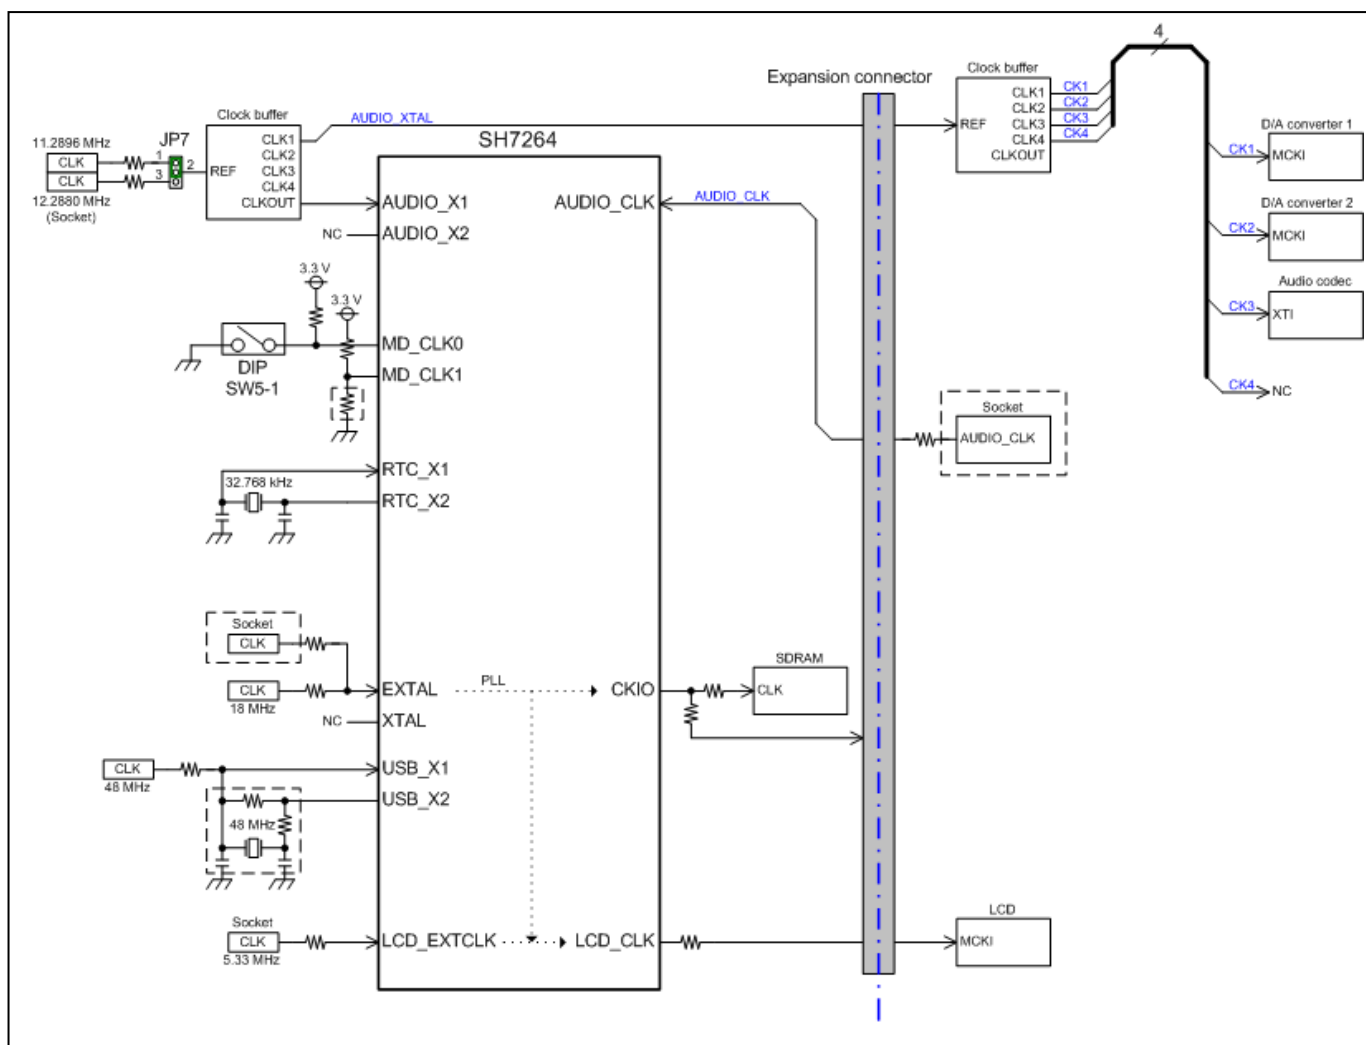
11.2896 MHz
JP7
CLK
1
2
CLK
3
12.2880 MHz
(Socket)

Clock buffer
CLK1
CLK2
REF
CLK3
CLK4
CLKOUT

AUDIO_XTAL

SH7264

AUDIO_X1
AUDIO_CLK
AUDIO_CLK
NC
AUDIO_X2

3.3 V
3.3 V
MD_CLK0
DIP
SW5-1
MD_CLK1

RTC_X1
32.768 kHz
RTC_X2

Socket
CLK
CLK
EXTAL
PLL
CKIO
18 MHz
NC
XTAL

SDRAM
CLK

CLK
48 MHz
USB_X1
USB_X2
48 MHz

Socket
CLK
5.33 MHz
LCD_EXTCLK
LCD_CLK

Expansion connector

Clock buffer
4
CLK1
CK1
CLK2
CK2
REF
CLK3
CK3
CLK4
CK4
CLKOUT

D/A converter 1
CK1
MCKI
D/A converter 2
CK2
MCKI
Audio codec
CK3
XTI
CK4
NC

Socket
AUDIO_CLK

LCD
MCKI